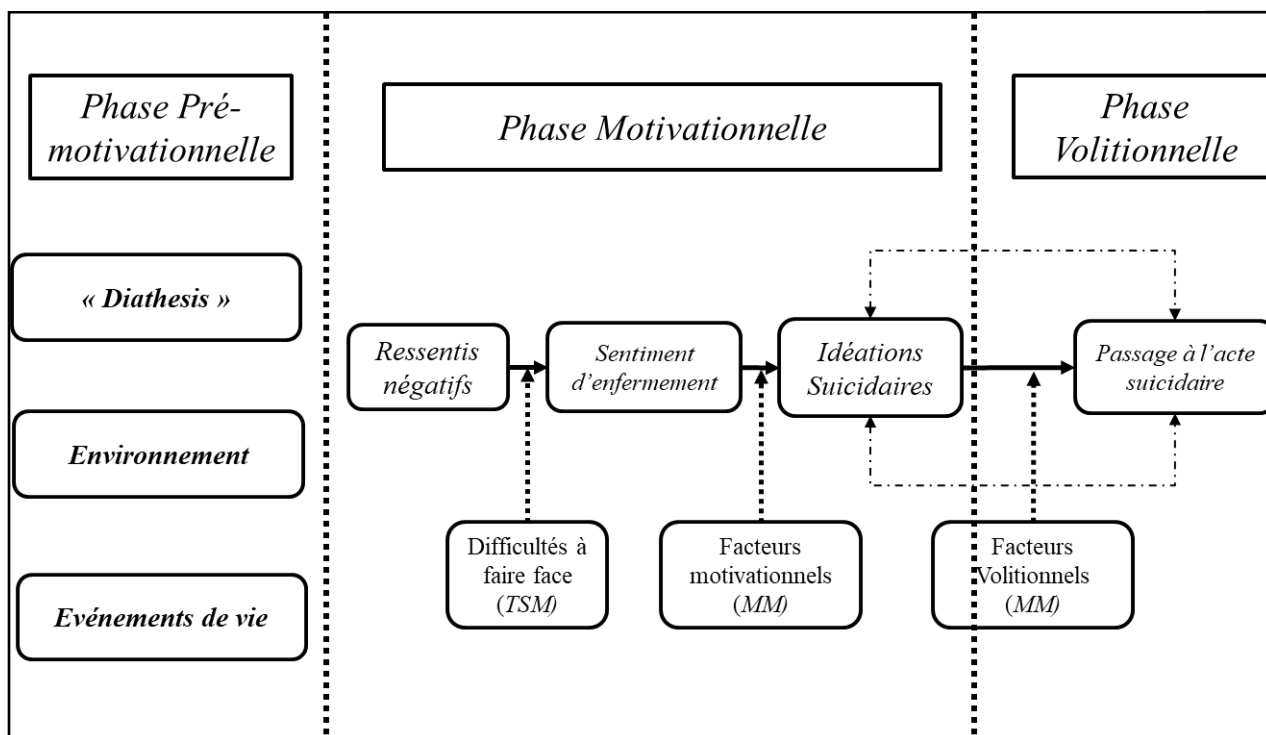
Phase Pré-motivationnelle

Phase Motivationnelle

Phase Volitionnelle

« Diathesis »

Environnement

Evénements de vie

Ressentis négatifs

Sentiment d'enfermement

Idéations Suicidaires

Passage à l'acte suicidaire

Difficultés à faire face (TSM)

Facteurs motivationnels (MM)

Facteurs Volitionnels (MM)